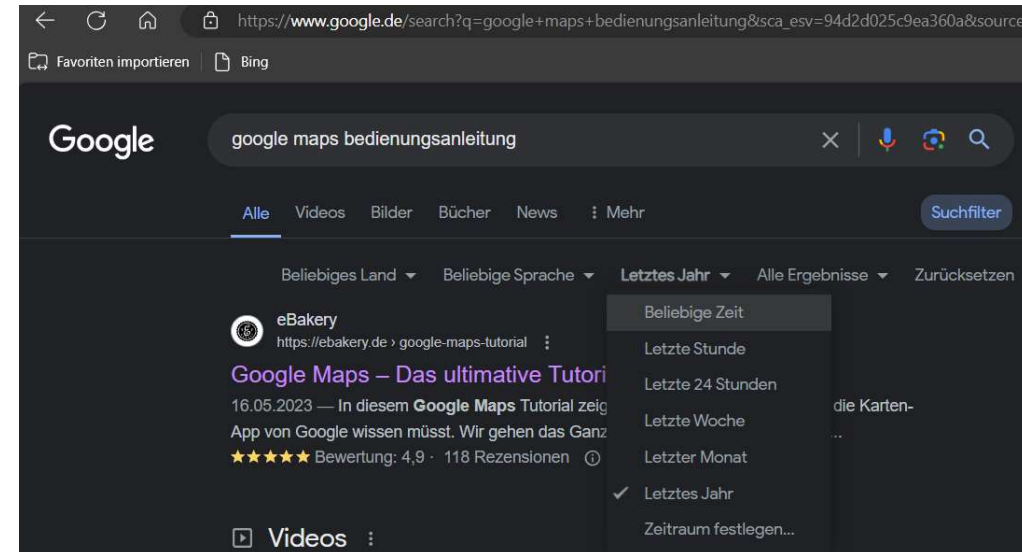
https://www.google.de/search?q=google+maps+bedienungsanleitung&sca_esv=94d2d025c9ea360a&source

Favoriten importieren Bing

Google

google maps bedienungsanleitung

Alle Videos Bilder Bücher News ⋮ Mehr Suchfilter

Beliebiges Land ▾ Beliebige Sprache ▾ Letztes Jahr ▾ Alle Ergebnisse ▾ Zurücksetzen

eBakery
https://ebakery.de › google-maps-tutorial ⋮

Google Maps – Das ultimative Tutori

16.05.2023 — In diesem Google Maps Tutorial zeig die Karten-App von Google wissen müsst. Wir gehen das Ganz

★★★★★ Bewertung: 4,9 · 118 Rezensionen ⓘ

Beliebige Zeit
Letzte Stunde
Letzte 24 Stunden
Letzte Woche
Letzter Monat
✓ Letztes Jahr
Zeitraum festlegen...

Videos ⋮